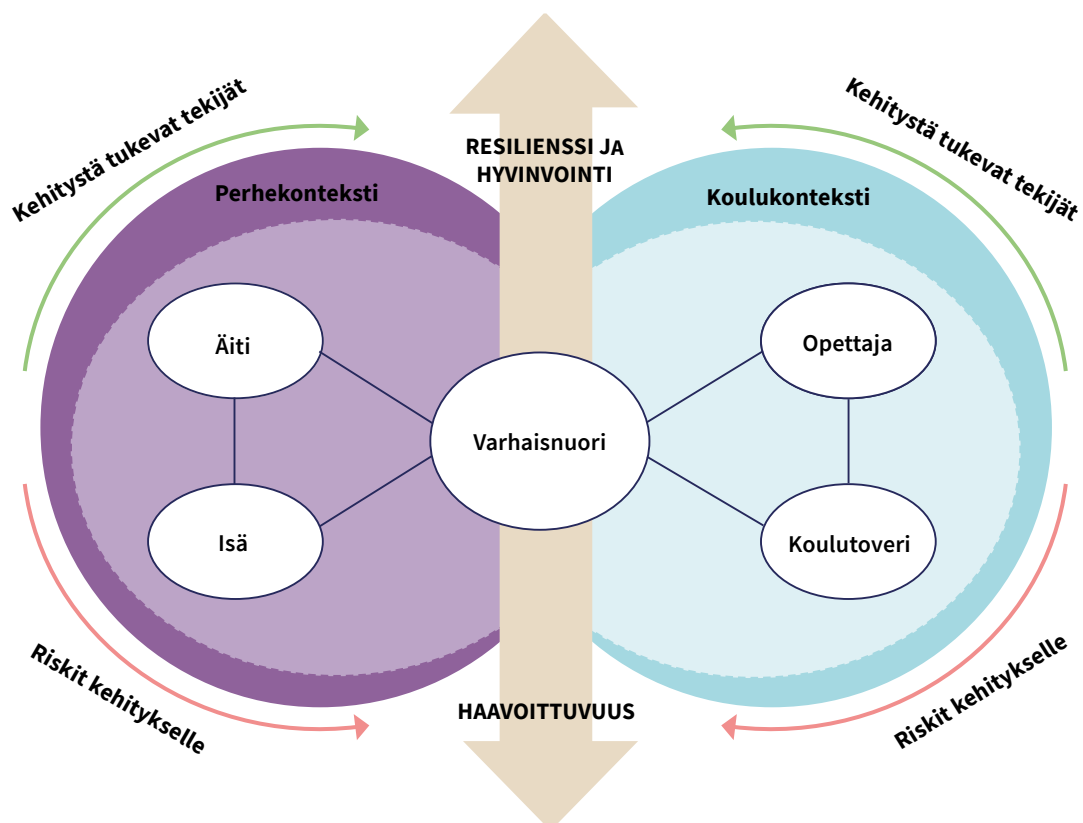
Kehitystä tukevat tekijät

RESILIENSSI JA HYVINVOINTI

Kehitystä tukevat tekijät

Perhekonteksti

Koulukonteksti

Äiti

Opettaja

Varhaisnuori

Isä

Koulutoveri

Riskit kehitykselle

HAAVOITTUVUUS

Riskit kehitykselle